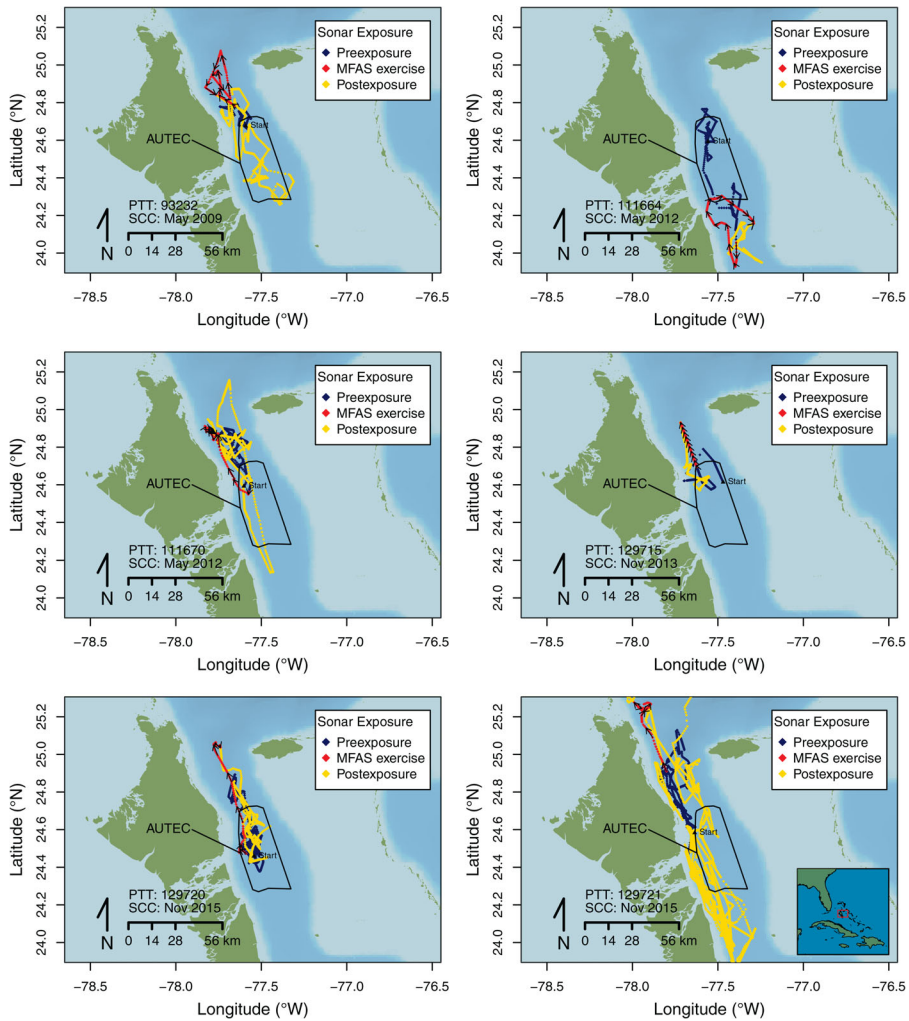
Sonar Exposure
Preexposure
MFAS exercise
Postexposure

AUTEC
Start
PTT: 93232
SCC: May 2009
N
0 14 28 56 km

Latitude (°N)
25.2
25.0
24.8
24.6
24.4
24.2
24.0
-78.5 -78.0 -77.5 -77.0 -76.5
Longitude (°W)

Sonar Exposure
Preexposure
MFAS exercise
Postexposure

AUTEC
Start
PTT: 111664
SCC: May 2012
N
0 14 28 56 km

Latitude (°N)
25.2
25.0
24.8
24.6
24.4
24.2
24.0
-78.5 -78.0 -77.5 -77.0 -76.5
Longitude (°W)

Sonar Exposure
Preexposure
MFAS exercise
Postexposure

AUTEC
Start
PTT: 111670
SCC: May 2012
N
0 14 28 56 km

Latitude (°N)
25.2
25.0
24.8
24.6
24.4
24.2
24.0
-78.5 -78.0 -77.5 -77.0 -76.5
Longitude (°W)

Sonar Exposure
Preexposure
MFAS exercise
Postexposure

AUTEC
Start
PTT: 129715
SCC: Nov 2013
N
0 14 28 56 km

Latitude (°N)
25.2
25.0
24.8
24.6
24.4
24.2
24.0
-78.5 -78.0 -77.5 -77.0 -76.5
Longitude (°W)

Sonar Exposure
Preexposure
MFAS exercise
Postexposure

AUTEC
Start
PTT: 129720
SCC: Nov 2015
N
0 14 28 56 km

Latitude (°N)
25.2
25.0
24.8
24.6
24.4
24.2
24.0
-78.5 -78.0 -77.5 -77.0 -76.5
Longitude (°W)

Sonar Exposure
Preexposure
MFAS exercise
Postexposure

AUTEC
Start
PTT: 129721
SCC: Nov 2015
N
0 14 28 56 km

Latitude (°N)
25.2
25.0
24.8
24.6
24.4
24.2
24.0
-78.5 -78.0 -77.5 -77.0 -76.5
Longitude (°W)